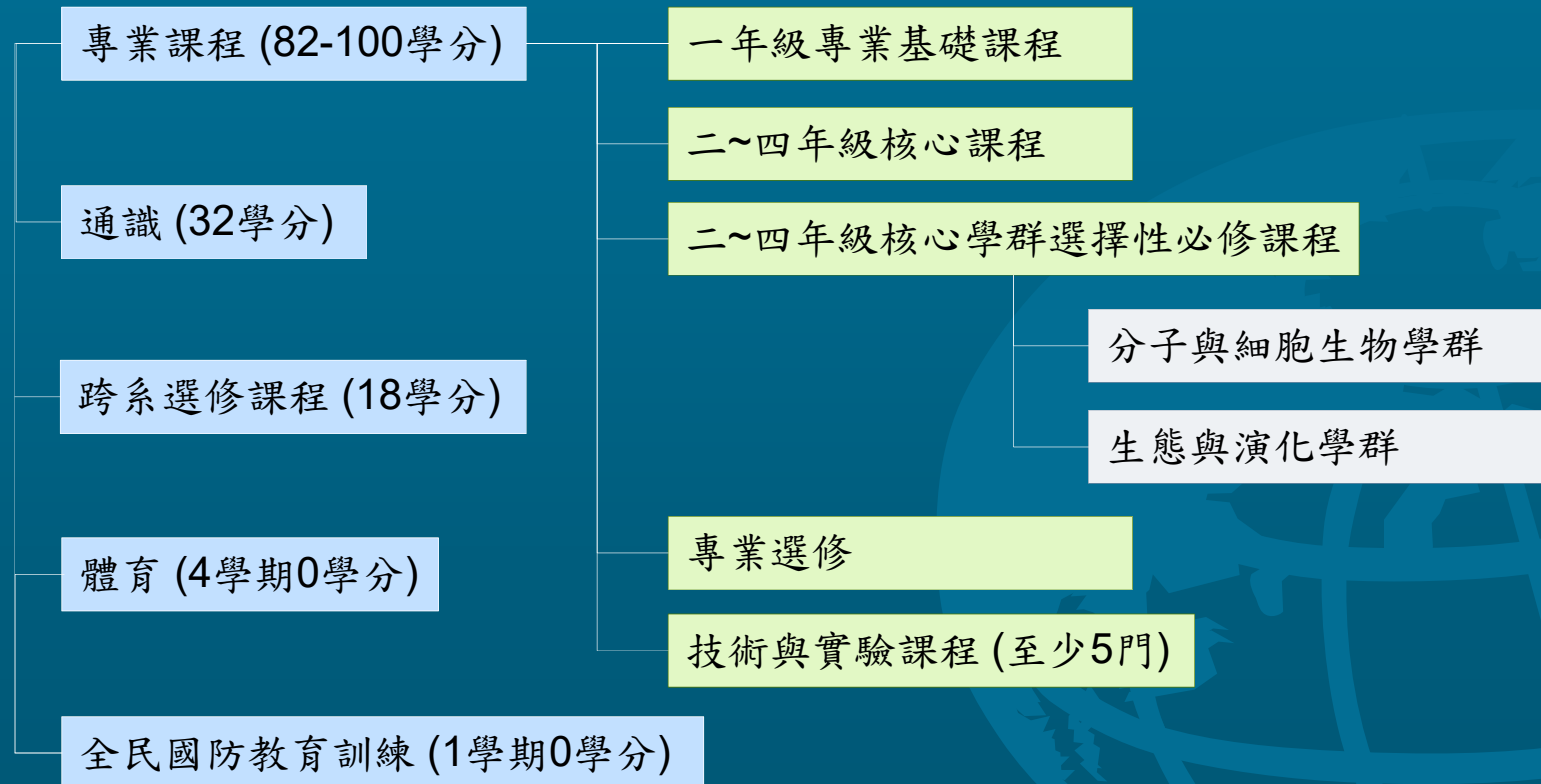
專業課程 (82-100學分)

一年級專業基礎課程

二~四年級核心課程

二~四年級核心學群選擇性必修課程

分子與細胞生物學群

生態與演化學群

專業選修

技術與實驗課程 (至少5門)

通識 (32學分)

跨系選修課程 (18學分)

體育 (4學期0學分)

全民國防教育訓練 (1學期0學分)